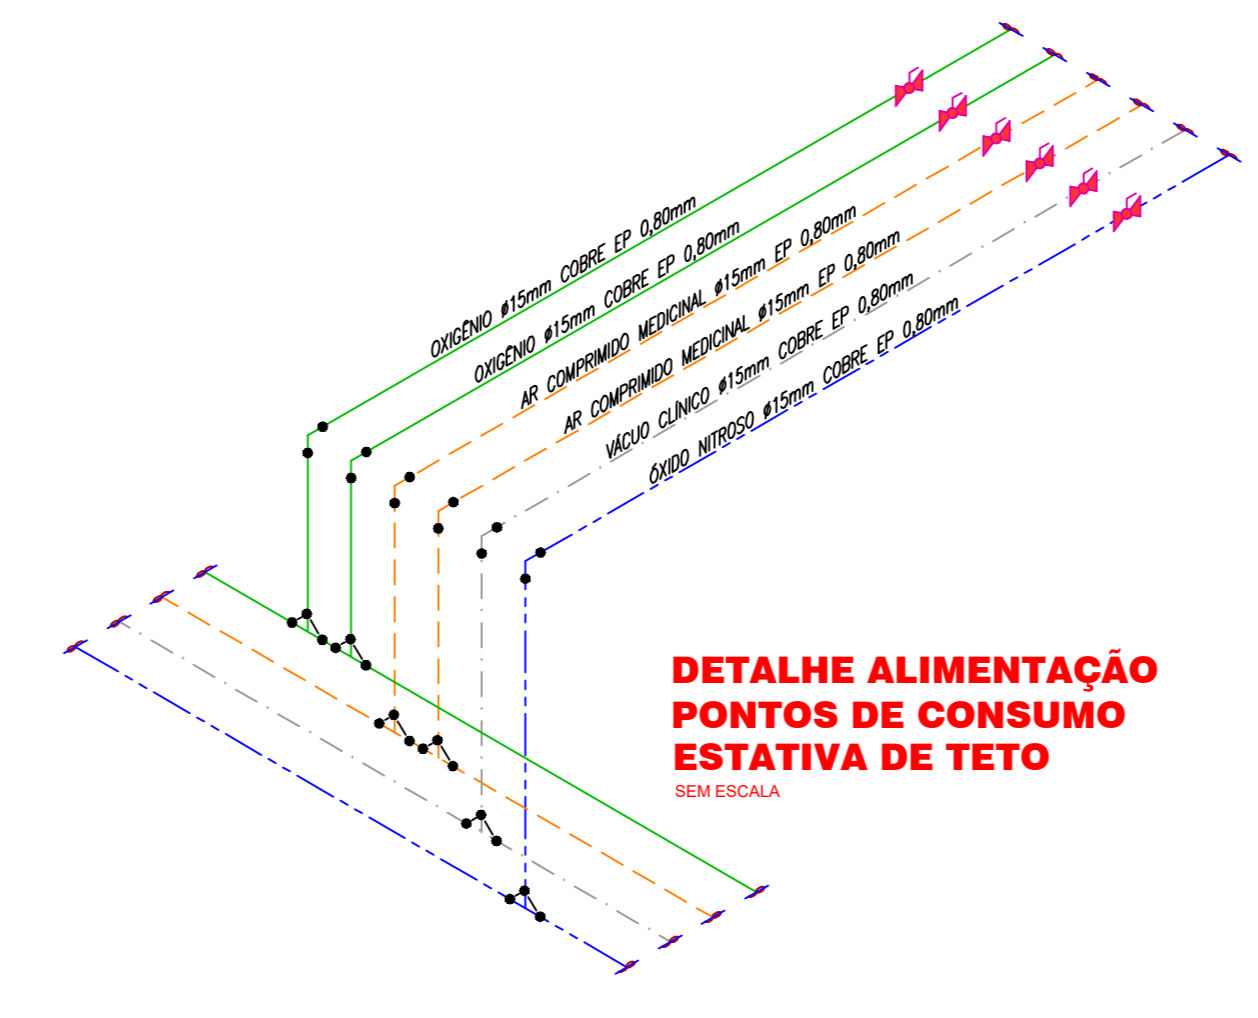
OXIGÊNIO ø15mm COBRE EP 0,80mm
OXIGÊNIO ø15mm COBRE EP 0,80mm
AR COMPRIMIDO MEDICINAL ø15mm EP 0,80mm
AR COMPRIMIDO MEDICINAL ø15mm EP 0,80mm
VÁCUO CLÍNICO ø15mm COBRE EP 0,80mm
ÓXIDO NITROSO ø15mm COBRE EP 0,80mm

DETALHE ALIMENTAÇÃO
PONTOS DE CONSUMO
ESTATIVA DE TETO
SEM ESCALA